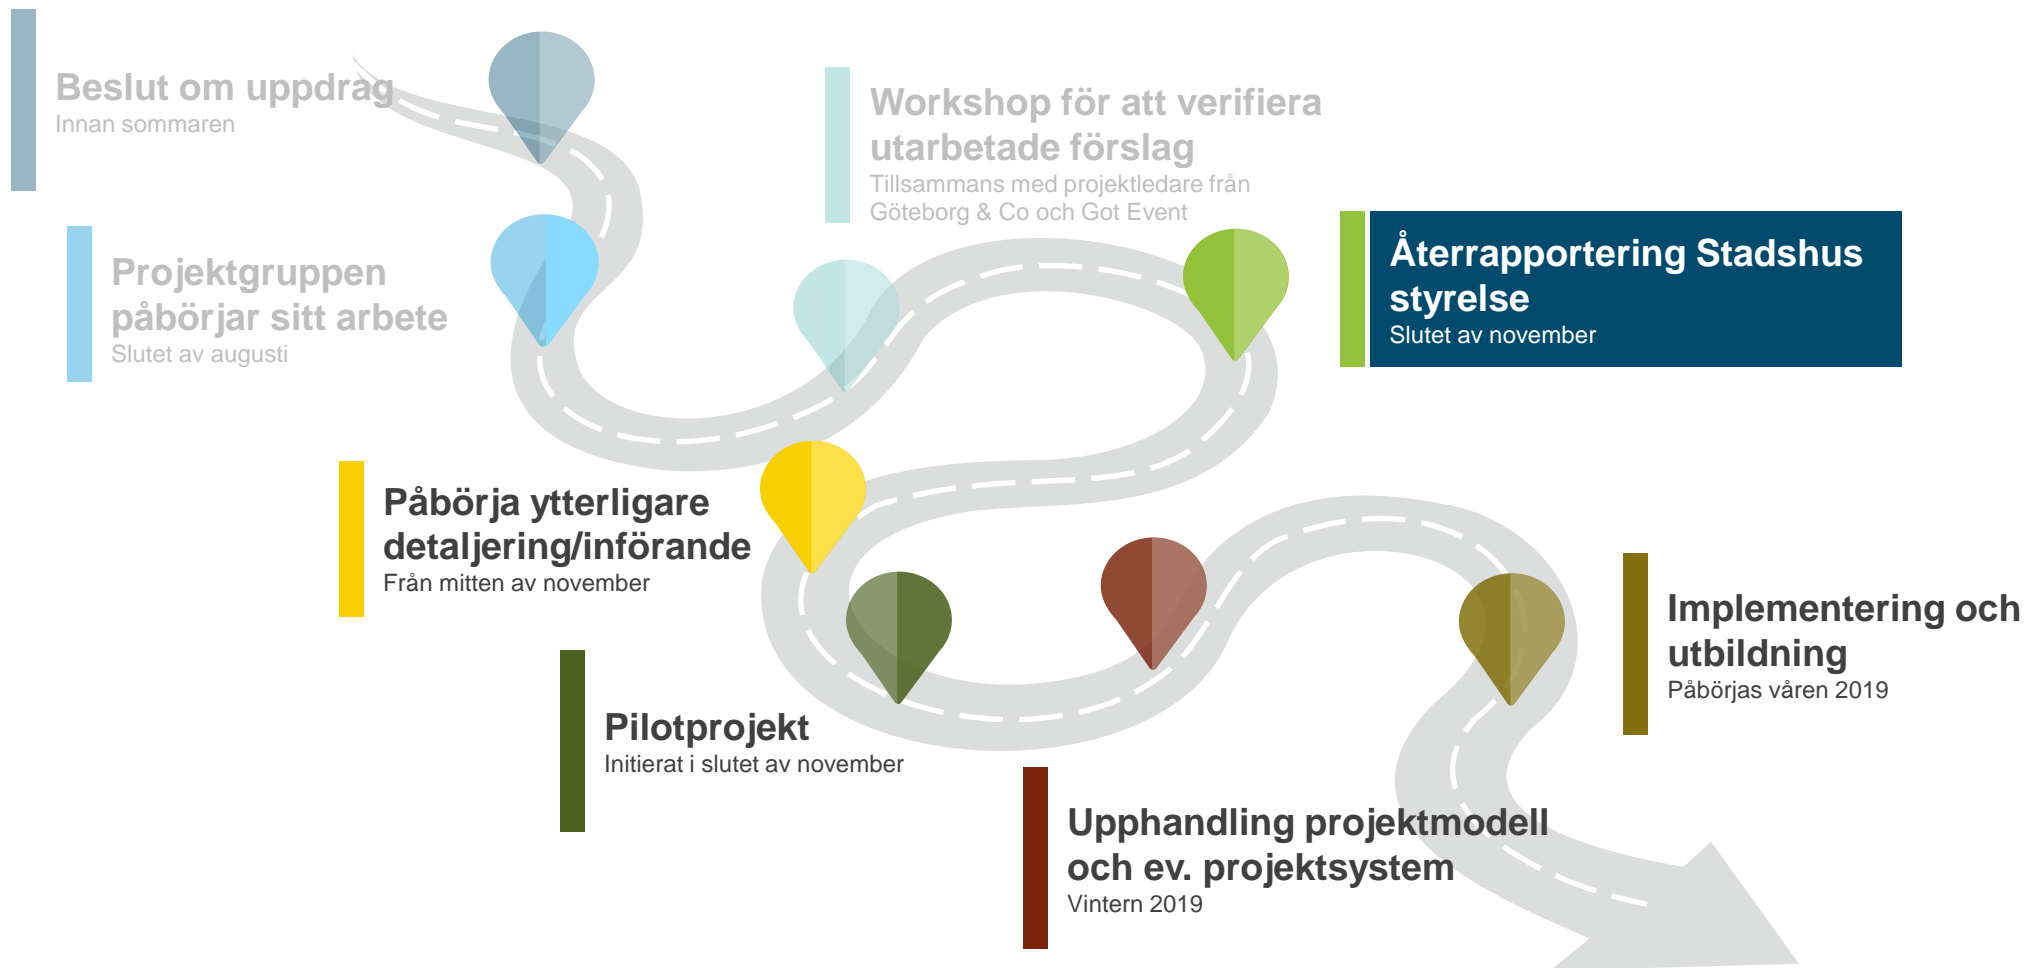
Beslut om uppdrag
Innan sommaren

Workshop för att verifiera utarbetade förslag
Tillsammans med projektledare från Göteborg & Co och Got Event

Projektgruppen påbörjar sitt arbete
Slutet av augusti

Återrapportering Stadshus styrelse
Slutet av november

Påbörja ytterligare detaljering/införande
Från mitten av november

Implementering och utbildning
Påbörjas våren 2019

Pilotprojekt
Initierat i slutet av november

Upphandling projektmodell och ev. projektsystem
Vintern 2019